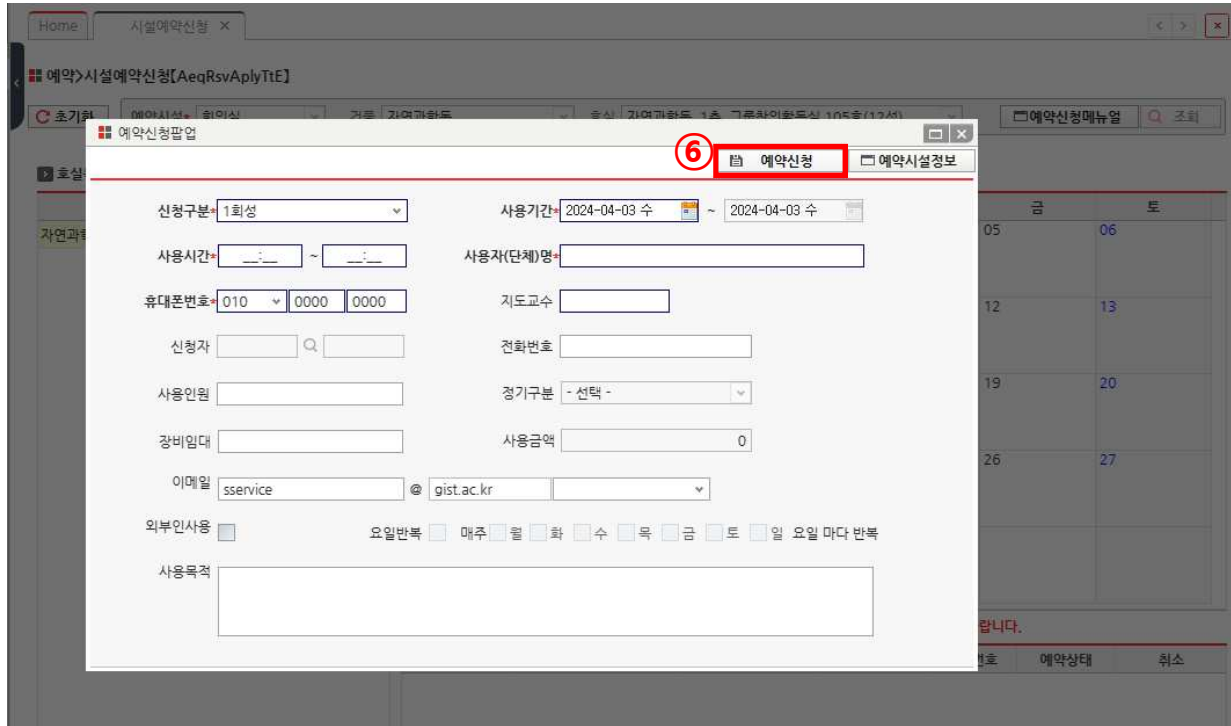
Home | 시설예약신청 ×

예약>시설예약신청【AeqRsvAplyTtE】

초기화 | 예약시설* 회의실 | 건물 자연과학동 | 호실 자연과학동 1층 그룹학인학동실 105호(12석) | 예약신청메뉴얼 | 조회

호실

예약신청팝업

⑥ 예약신청 | 예약시설정보

신청구분* 1회성
사용기간* 2024-04-03 수 ~ 2024-04-03 수
사용시간* __:__ ~ __:__
사용자(단체)명*
휴대폰번호* 010 | 0000 | 0000
지도교수
신청자
전화번호
사용인원
정기구분 - 선택 -
장비임대
사용금액 0
이메일 sservice @ gist.ac.kr
외부인사용
요일반복 매주 월 화 수 목 금 토 일 요일 마다 반복
사용목적

자연과학

| 금 | 토 |
|---|---|
| 05 | 06 |
| 12 | 13 |
| 19 | 20 |
| 26 | 27 |

랍니다.

번호 | 예약상태 | 취소